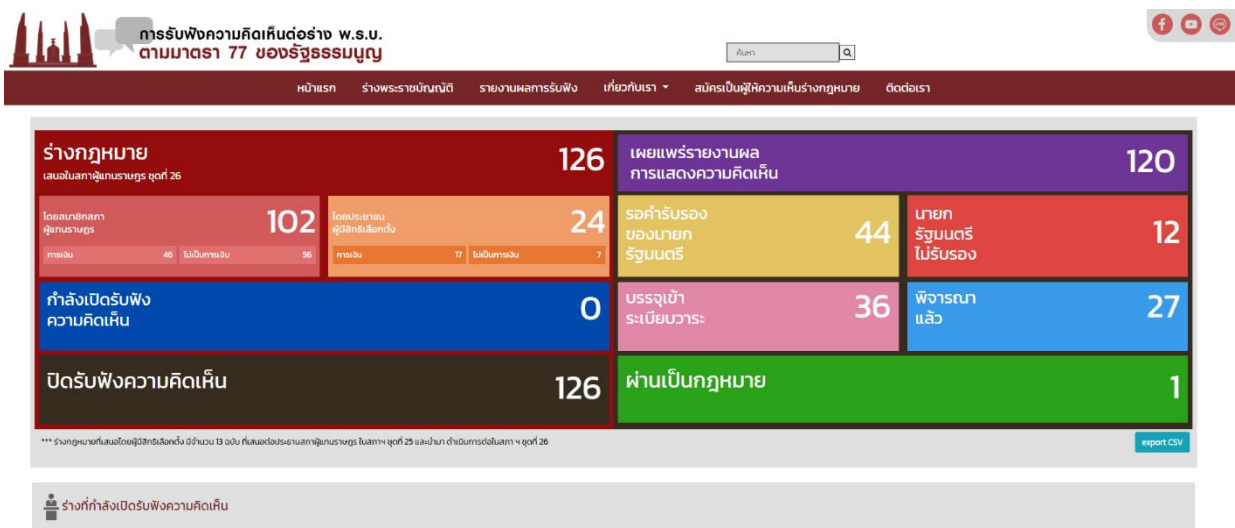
การรับฟังความคิดเห็นต่อร่าง พ.ร.บ.
ตามมาตรา 77 ของรัฐธรรมนูญ

ค้นหา

หน้าแรก ร่างพระราชบัญญัติ รายงานผลการรับฟัง เกี่ยวกับเรา สมัครเป็นผู้ให้ความเห็นร่างกฎหมาย ติดต่อเรา

ร่างกฎหมาย
เสนอในสภาผู้แทนราษฎร ชุดที่ 26
126

โดยสมาชิกสภาผู้แทนราษฎร 102
การเงิน 46 ไม่เป็นการเงิน 56

โดยประชาชนผู้มีสิทธิเลือกตั้ง 24
การเงิน 17 ไม่เป็นการเงิน 7

เผยแพร่รายงานผลการแสดงความคิดเห็น
120

รอคำรับรองของนายกรัฐมนตรี
44

นายกรัฐมนตรีไม่รับรอง
12

กำลังเปิดรับฟังความคิดเห็น
0

บรรจุเข้าระเบียบวาระ
36

พิจารณาแล้ว
27

ปิดรับฟังความคิดเห็น
126

ผ่านเป็นกฎหมาย
1

*** ร่างกฎหมายที่เสนอโดยผู้มีสิทธิเลือกตั้ง มีจำนวน 13 ฉบับ ที่เสนอต่อประธานสภาผู้แทนราษฎร ในสภาฯ ชุดที่ 25 และนำมา ดำเนินการต่อในสภา ฯ ชุดที่ 26

export CSV

ร่างที่กำลังเปิดรับฟังความคิดเห็น